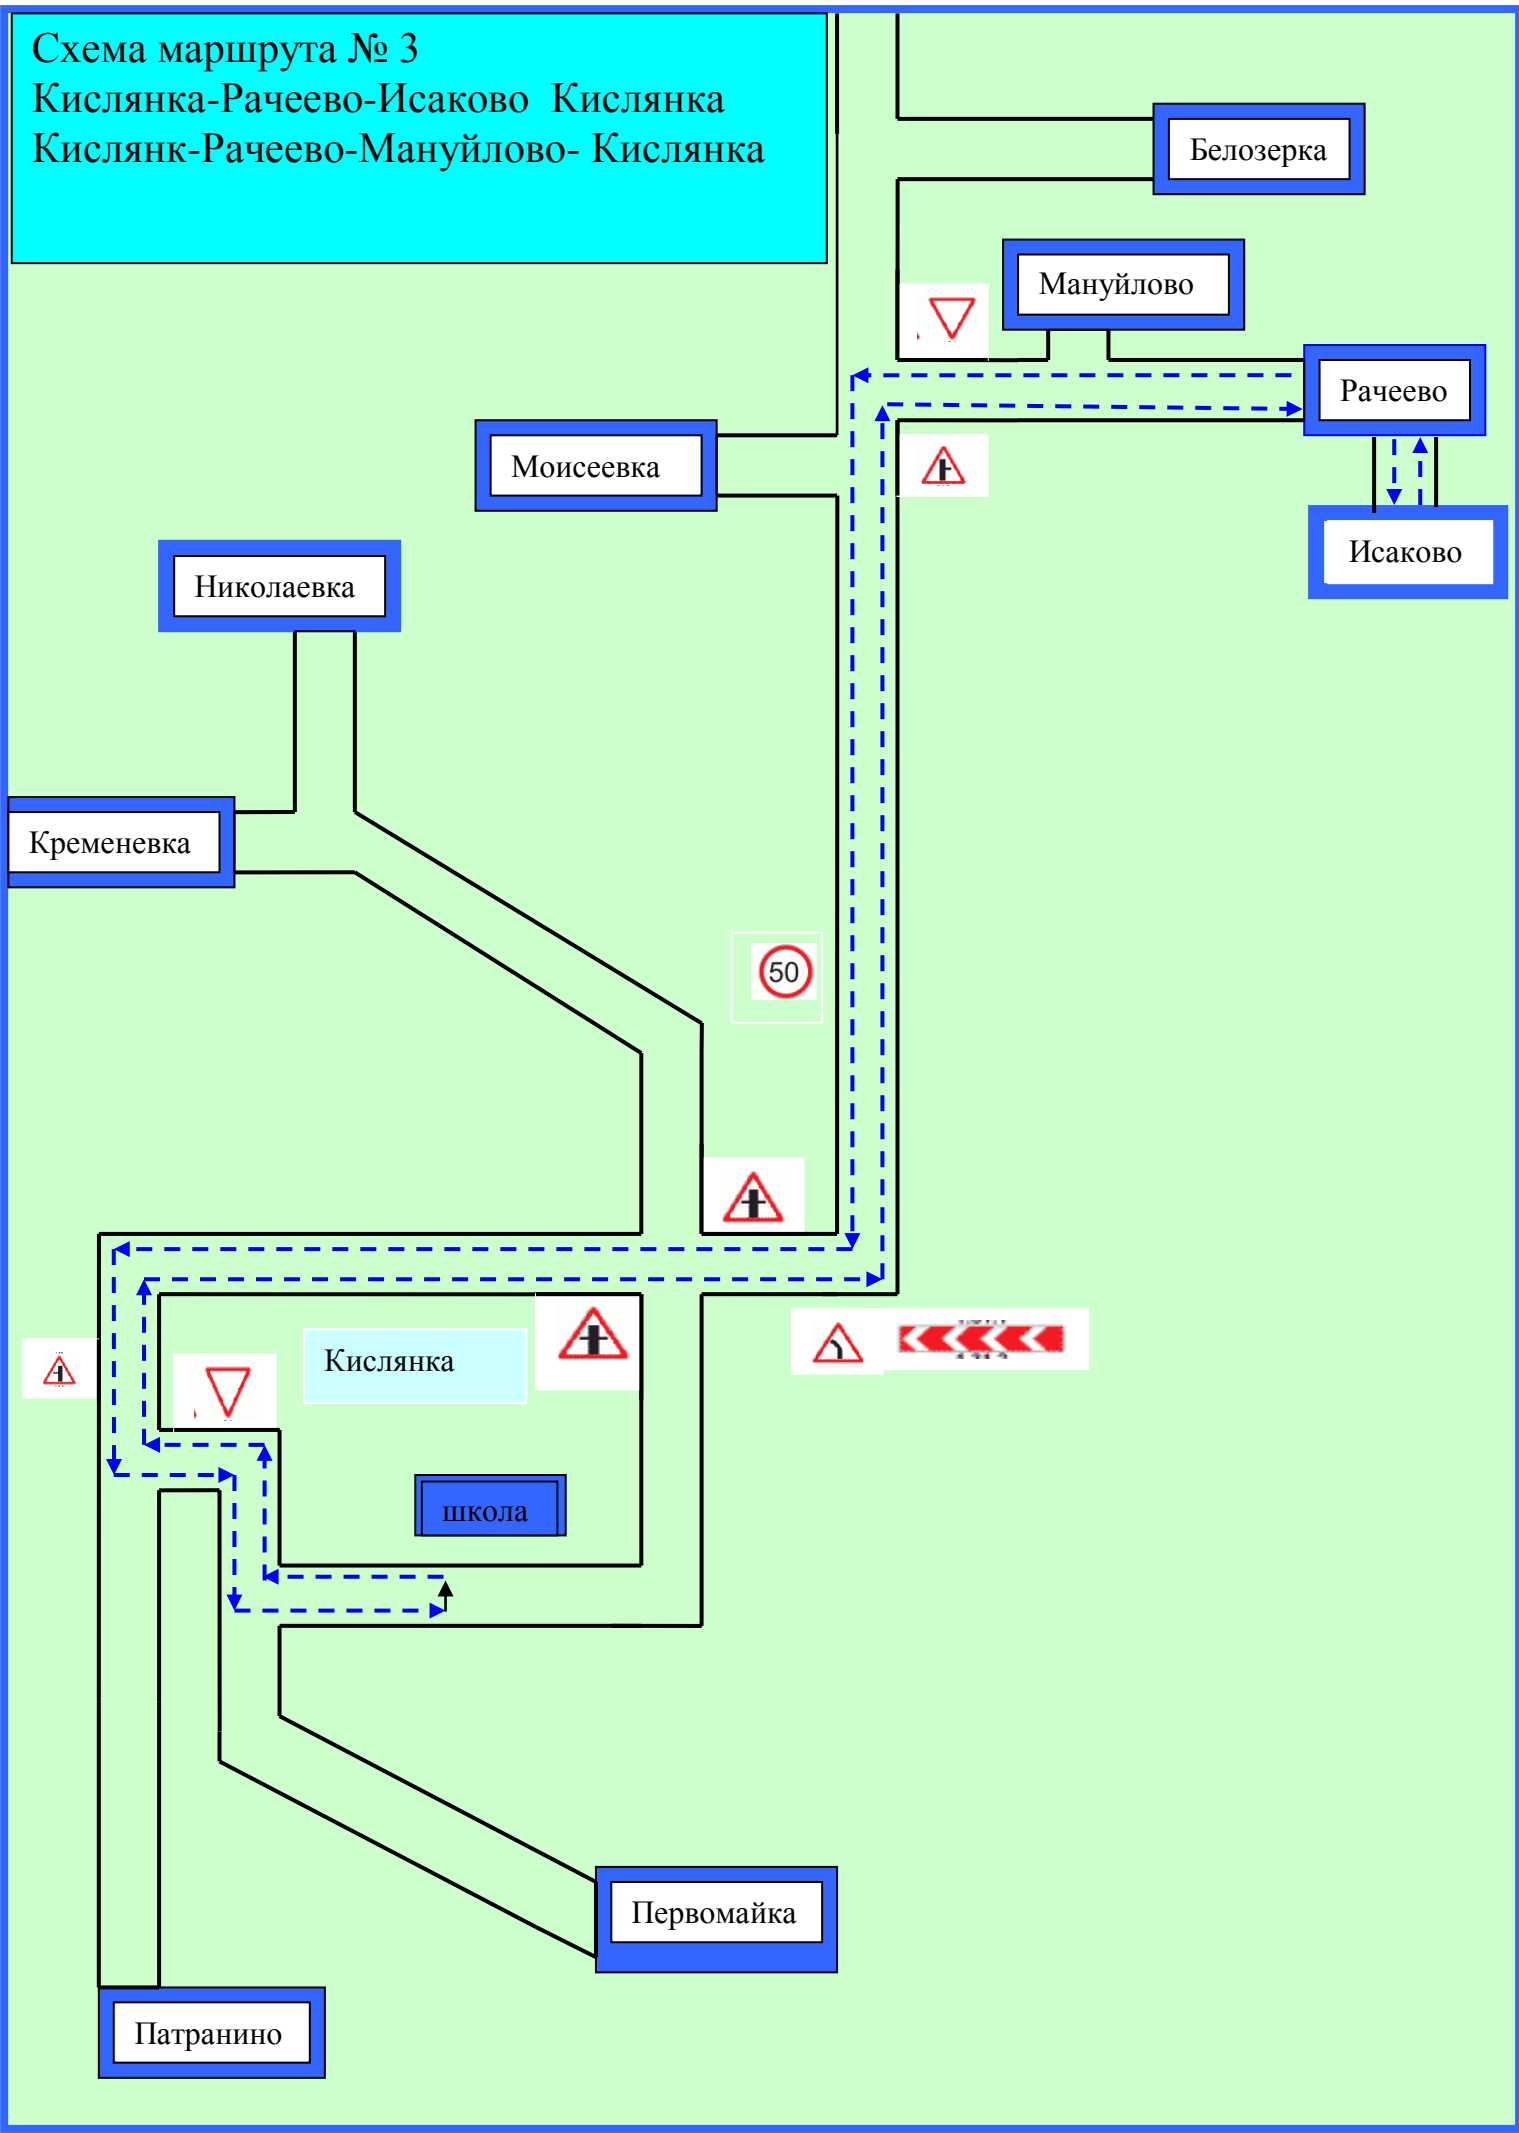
Схема маршрута № 3
Кислянка-Рачеево-Исаково Кислянка
Кислянк-Рачеево-Мануйлово- Кислянка

Белозерка

Мануйлово

Рачеево

Моисеевка

Исаково

Николаевка

Кременевка

50

Кислянка

школа

Первомайка

Патранино